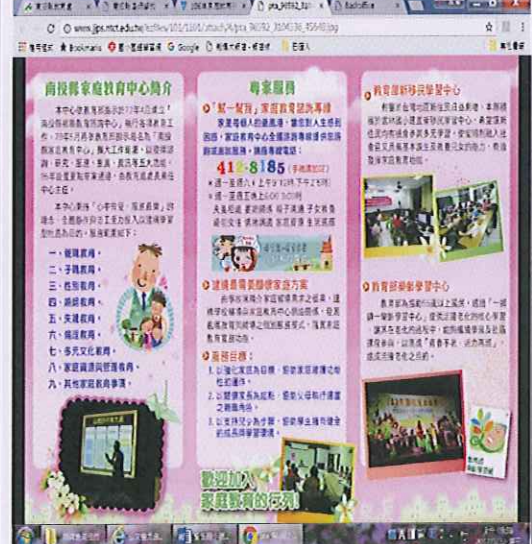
www.jjps.mlc.edu.tw

Bookmarks Google

南投縣家庭教育中心簡介

本中心前身為南投縣政府於87年4月成立「南投縣家庭教育服務中心」，

1、親職教育；
2、子職教育；
3、性別教育；
4、婚姻教育；
5、失親教育；
6、倫理教育；
7、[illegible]教育；
8、家庭資源與管理教育；
9、其他家庭教育事項。

專案服務

「就一幫到」家庭教育諮詢專線

412-8185

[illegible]

諮詢服務

服務目標

歡迎加入家庭教育的行列

教育部新移民學習中心

教育部樂齡學習中心

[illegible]